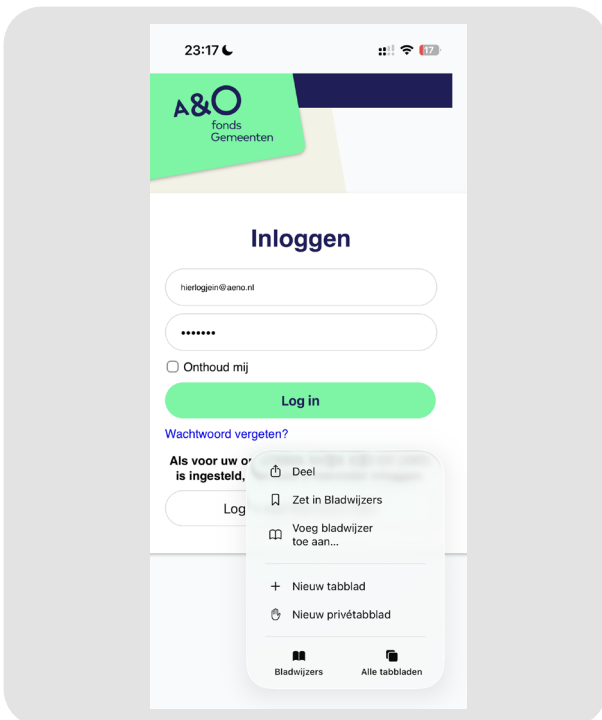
23:17

17

A&O fonds Gemeenten

Inloggen

hierlogjein@aeno.nl

•••••••

Onthoud mij

Log in

Wachtwoord vergeten?

Als voor uw o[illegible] is ingesteld, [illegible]

Log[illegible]

Deel

Zet in Bladwijzers

Voeg bladwijzer toe aan...

Nieuw tabblad

Nieuw privétabblad

Bladwijzers

Alle tabbladen